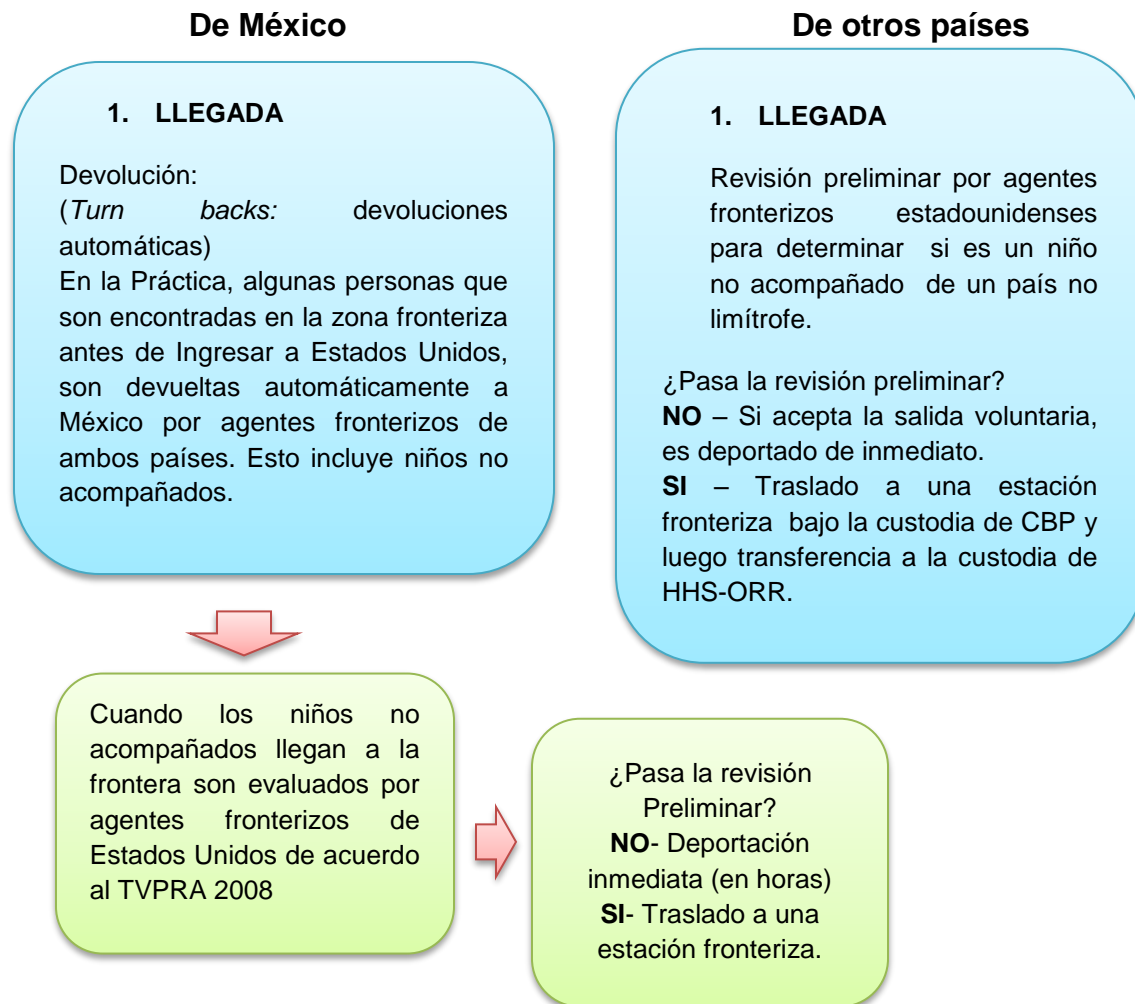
De México

1. LLEGADA

Devolución:
(*Turn backs:* devoluciones automáticas)
En la Práctica, algunas personas que son encontradas en la zona fronteriza antes de Ingresar a Estados Unidos, son devueltas automáticamente a México por agentes fronterizos de ambos países. Esto incluye niños no acompañados.

Cuando los niños no acompañados llegan a la frontera son evaluados por agentes fronterizos de Estados Unidos de acuerdo al TVPRA 2008

¿Pasa la revisión Preliminar?
**NO**- Deportación inmediata (en horas)
**SI**- Traslado a una estación fronteriza.

De otros países

1. LLEGADA

Revisión preliminar por agentes fronterizos estadounidenses para determinar si es un niño no acompañado de un país no limítrofe.

¿Pasa la revisión preliminar?
**NO** – Si acepta la salida voluntaria, es deportado de inmediato.
**SI** – Traslado a una estación fronteriza bajo la custodia de CBP y luego transferencia a la custodia de HHS-ORR.